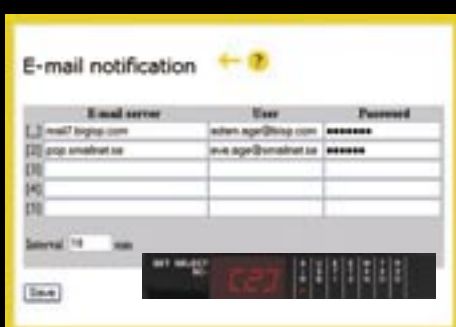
E-mail notification ?

| | E-mail server | User | Password |
|---|---|---|---|
| [1] | mail7.bigisp.com | adam.age@bisp.com | •••••••• |
| [2] | pop.smalinet.se | eve.age@smalnet.se | ••••••• |
| [3] | | | |
| [4] | | | |
| [5] | | | |

Interval 15 min

Save

SET SELECT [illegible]

C27